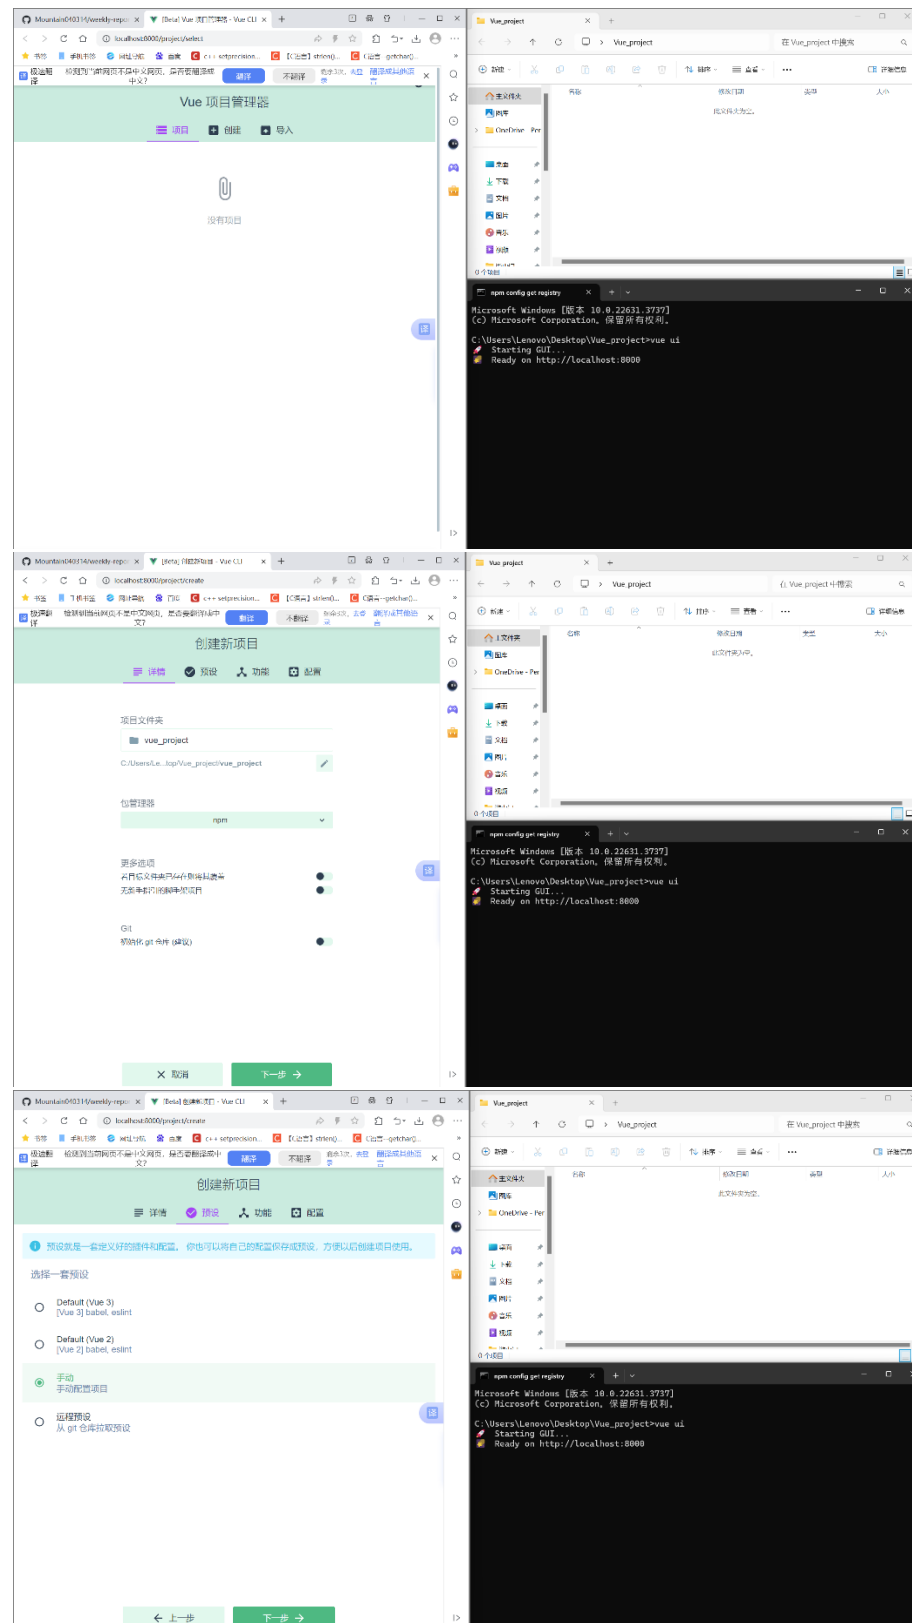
Mountain040314/weekly-repo
[Beta] Vue 项目管理器 - Vue CLI
localhost:8000/project/select
书签 手机书签 网址导航 百度 c++ setprecision... 【C语言】strlen()... C语言—getchar()...
极速翻译 检测到当前网页不是中文网页，是否需要翻译成中文？ 翻译 不翻译
Vue 项目管理器
项目 创建 导入
没有项目

Vue_project
Vue_project
在 Vue_project 中搜索
新建 排序 查看 详细信息
主文件夹
图库
OneDrive - Per
桌面
下载
文档
图片
音乐
视频
名称 修改日期 类型 大小
此文件夹为空。
0 个项目

npm config get registry
Microsoft Windows [版本 10.0.22631.3737]
(c) Microsoft Corporation。保留所有权利。

C:\Users\Lenovo\Desktop\Vue_project>vue ui
Starting GUI...
Ready on http://localhost:8000

Mountain040314/weekly-repo
[Beta] 创建新项目 - Vue CLI
localhost:8000/project/create
创建新项目
详情 预设 功能 配置
项目文件夹
vue_project
C:/Users/Le...top/Vue_project/vue_project
包管理器
npm
更多选项
若目标文件夹已存在则将其覆盖
无新手指引的脚手架项目
Git
初始化 git 仓库 (建议)
取消 下一步

Vue_project
0 个项目

npm config get registry
Microsoft Windows [版本 10.0.22631.3737]
(c) Microsoft Corporation。保留所有权利。

C:\Users\Lenovo\Desktop\Vue_project>vue ui
Starting GUI...
Ready on http://localhost:8000

Mountain040314/weekly-repo
[Beta] 创建新项目 - Vue CLI
localhost:8000/project/create
创建新项目
详情 预设 功能 配置
预设就是一套定义好的插件和配置。你也可以将自己的配置保存成预设，方便以后创建项目使用。
选择一套预设
Default (Vue 3)
[Vue 3] babel, eslint
Default (Vue 2)
[Vue 2] babel, eslint
手动
手动配置项目
远程预设
从 git 仓库拉取预设
上一步 下一步

Vue_project
0 个项目

npm config get registry
Microsoft Windows [版本 10.0.22631.3737]
(c) Microsoft Corporation。保留所有权利。

C:\Users\Lenovo\Desktop\Vue_project>vue ui
Starting GUI...
Ready on http://localhost:8000